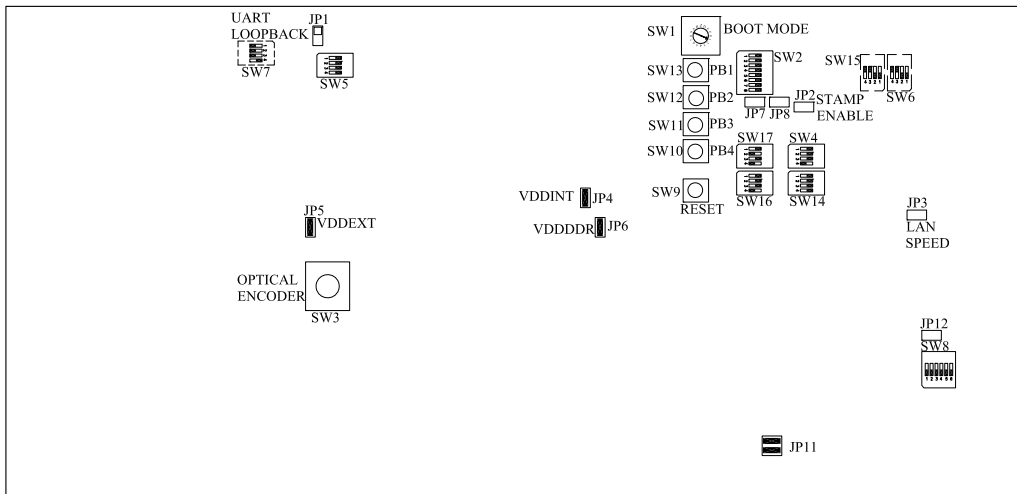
UART LOOPBACK
JP1
SW7
SW5
SW1
BOOT MODE
SW2
SW13
PB1
SW15
SW6
SW12
PB2
JP7
JP8
JP2
STAMP ENABLE
SW11
PB3
SW10
PB4
SW17
SW4
SW16
SW14
VDDINT
JP4
SW9
RESET
JP3
LAN SPEED
JP5
VDDEXT
VDDDDR
JP6
OPTICAL ENCODER
SW3
JP12
SW8
123456
JP11